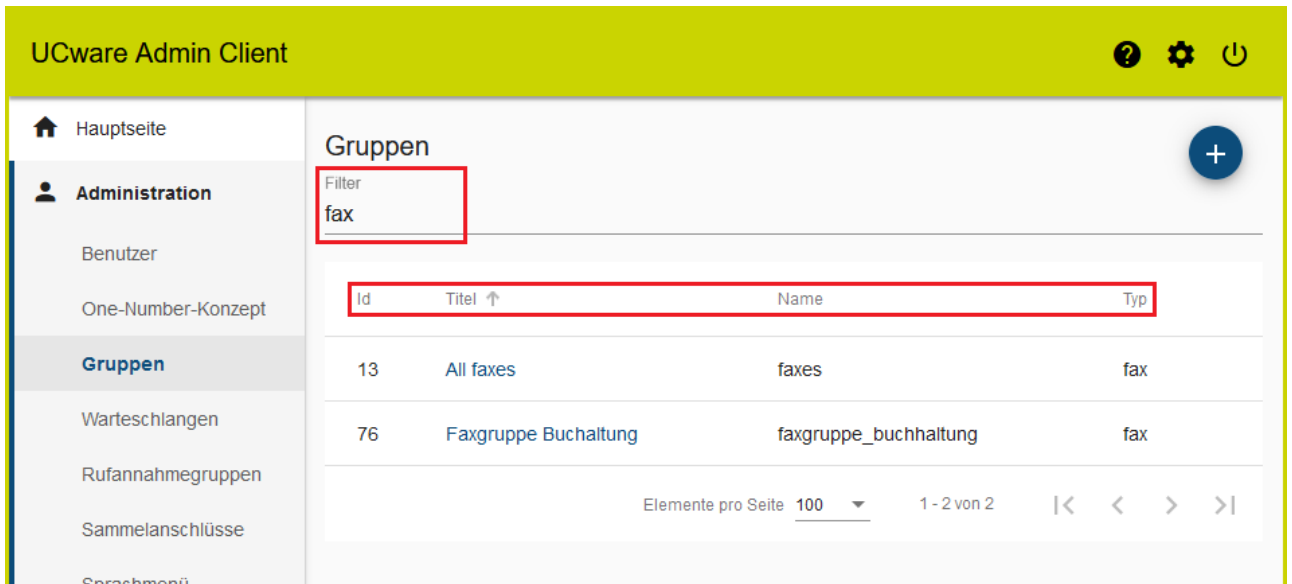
UCware Admin Client

Hauptseite

Administration

Benutzer

One-Number-Konzept

Gruppen

Warteschlangen

Rufannahmegruppen

Sammelanschlüsse

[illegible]

Gruppen

Filter
fax

| Id | Titel ↑ | Name | Typ |
|---|---|---|---|
| 13 | All faxes | faxes | fax |
| 76 | Faxgruppe Buchhaltung | faxgruppe_buchhaltung | fax |

Elemente pro Seite 100

1 - 2 von 2